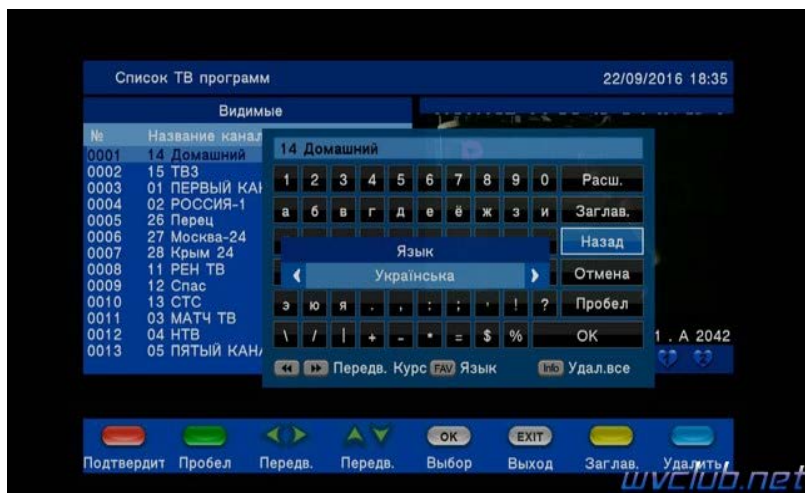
Список ТВ программ

22/09/2016 18:35

Видимые

| № | Название канал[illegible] |
|---|---|
| 0001 | 14 Домашний |
| 0002 | 15 ТВ3 |
| 0003 | 01 ПЕРВЫЙ КА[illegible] |
| 0004 | 02 РОССИЯ-1 |
| 0005 | 26 Перец |
| 0006 | 27 Москва-24 |
| 0007 | 28 Крым 24 |
| 0008 | 11 РЕН ТВ |
| 0009 | 12 Спас |
| 0010 | 13 СТС |
| 0011 | 03 МАТЧ ТВ |
| 0012 | 04 НТВ |
| 0013 | 05 ПЯТЫЙ КАН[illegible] |

14 Домашний

1 2 3 4 5 6 7 8 9 0 Расш.

а б в г д е ё ж з и Заглав.

Назад

Язык

Українська

Отмена

э ю я . , : ; ' ! ? Пробел

\ / | + - * = $ % OK

1 . A 2042

Передв. Курс FAV Язык Info Удал.все

Подтвердит Пробел Передв. Передв. OK Выбор EXIT Выход Заглав. Удалить

uvclub.net